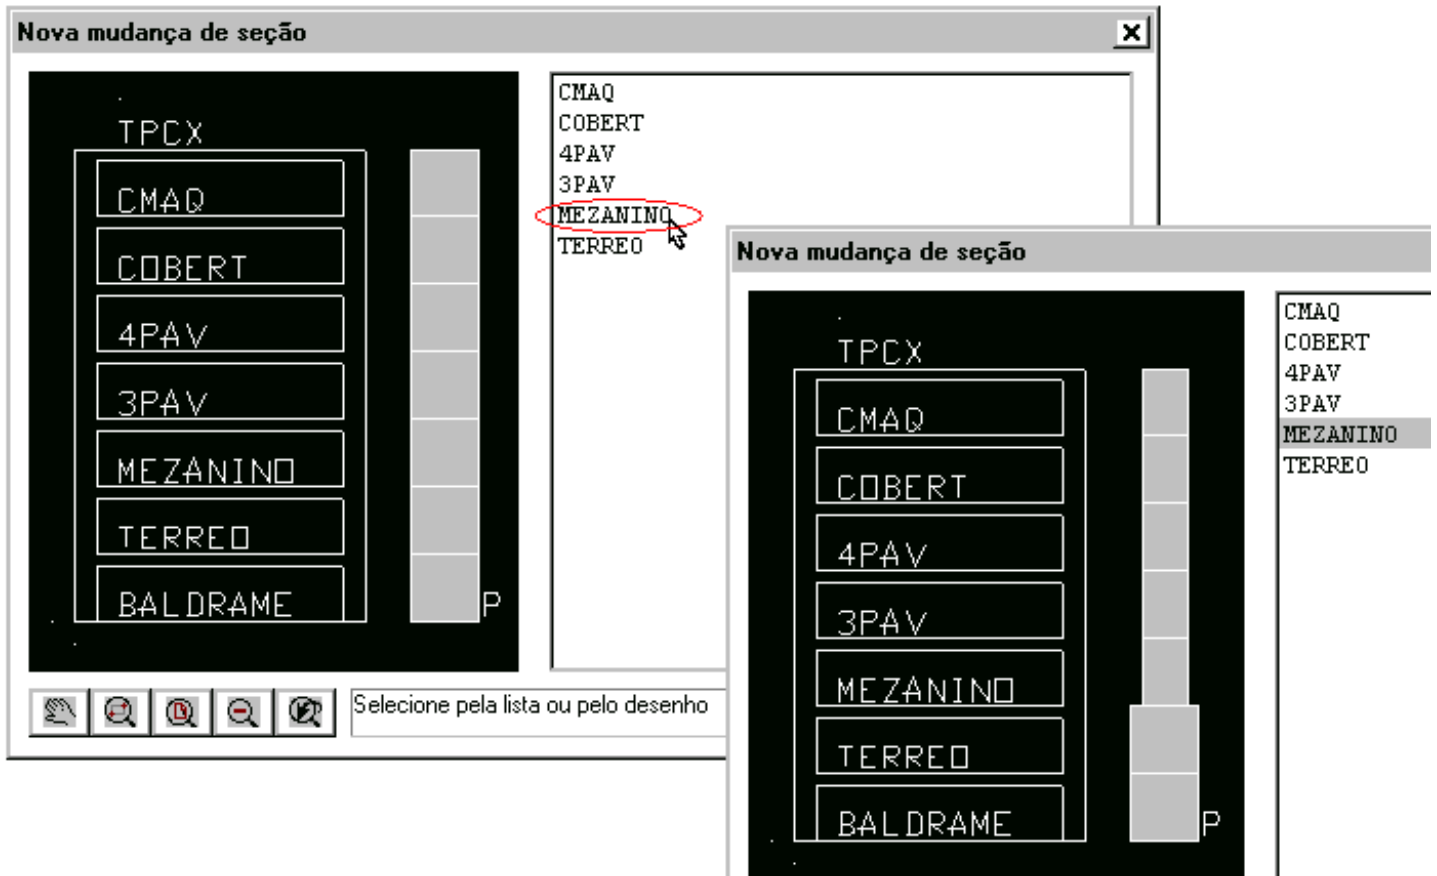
Nova mudança de seção

TPCX
CMAQ
COBERT
4PAV
3PAV
MEZANINO
TERREO
BALDRAME
P

CMAQ
COBERT
4PAV
3PAV
MEZANINO
TERREO

Selecione pela lista ou pelo desenho

Nova mudança de seção

TPCX
CMAQ
COBERT
4PAV
3PAV
MEZANINO
TERREO
BALDRAME
P

CMAQ
COBERT
4PAV
3PAV
MEZANINO
TERREO